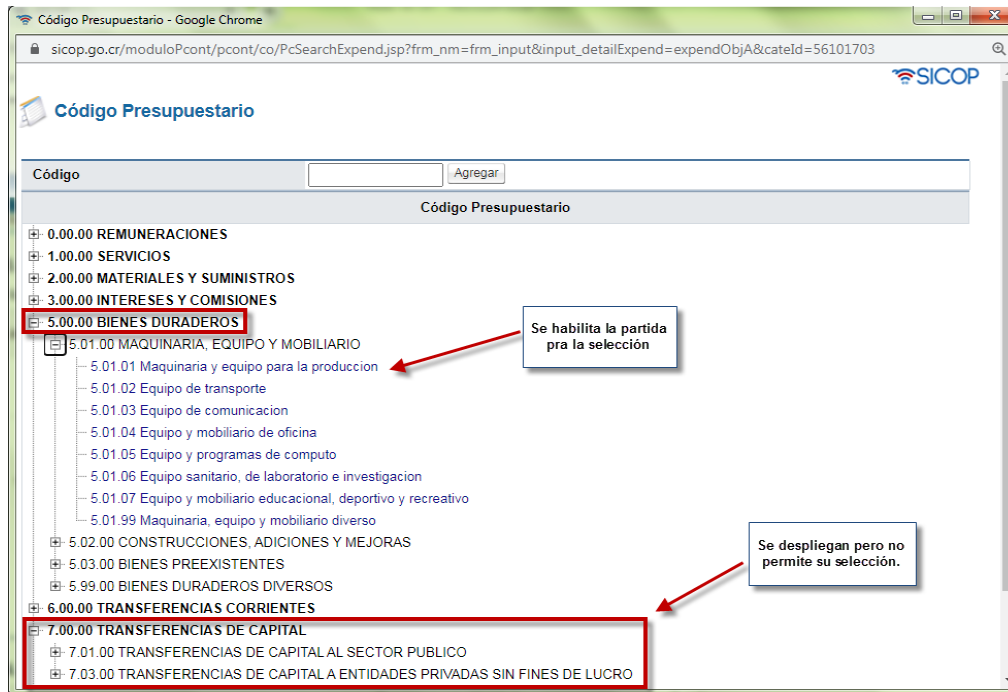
Código Presupuestario - Google Chrome

sicop.go.cr/moduloPcont/pcont/co/PcSearchExpend.jsp?frm_nm=frm_input&input_detailExpend=expendObjA&cateId=56101703

SICOP

Código Presupuestario

Código
Agregar

Código Presupuestario

0.00.00 REMUNERACIONES
1.00.00 SERVICIOS
2.00.00 MATERIALES Y SUMINISTROS
3.00.00 INTERESES Y COMISIONES
5.00.00 BIENES DURADEROS
5.01.00 MAQUINARIA, EQUIPO Y MOBILIARIO
5.01.01 Maquinaria y equipo para la produccion
5.01.02 Equipo de transporte
5.01.03 Equipo de comunicacion
5.01.04 Equipo y mobiliario de oficina
5.01.05 Equipo y programas de computo
5.01.06 Equipo sanitario, de laboratorio e investigacion
5.01.07 Equipo y mobiliario educacional, deportivo y recreativo
5.01.99 Maquinaria, equipo y mobiliario diverso
5.02.00 CONSTRUCCIONES, ADICIONES Y MEJORAS
5.03.00 BIENES PREEXISTENTES
5.99.00 BIENES DURADEROS DIVERSOS
6.00.00 TRANSFERENCIAS CORRIENTES
7.00.00 TRANSFERENCIAS DE CAPITAL
7.01.00 TRANSFERENCIAS DE CAPITAL AL SECTOR PUBLICO
7.03.00 TRANSFERENCIAS DE CAPITAL A ENTIDADES PRIVADAS SIN FINES DE LUCRO

Se habilita la partida pra la selección

Se despliegan pero no permite su selección.